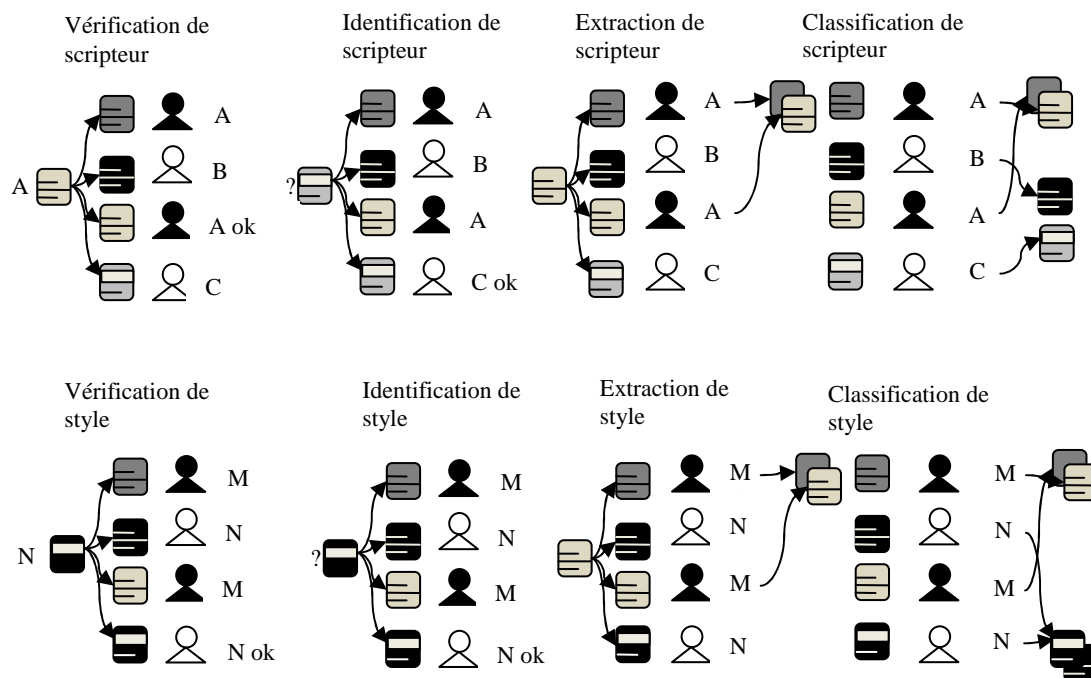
Vérification de scripteur

A

A

B

A ok

C

Identification de scripteur

?

A

B

A

C ok

Extraction de scripteur

A

B

A

C

Classification de scripteur

A

B

A

C

Vérification de style

N

M

N

M

N ok

Identification de style

?

M

N

M

N ok

Extraction de style

M

N

M

N

Classification de style

M

N

M

N